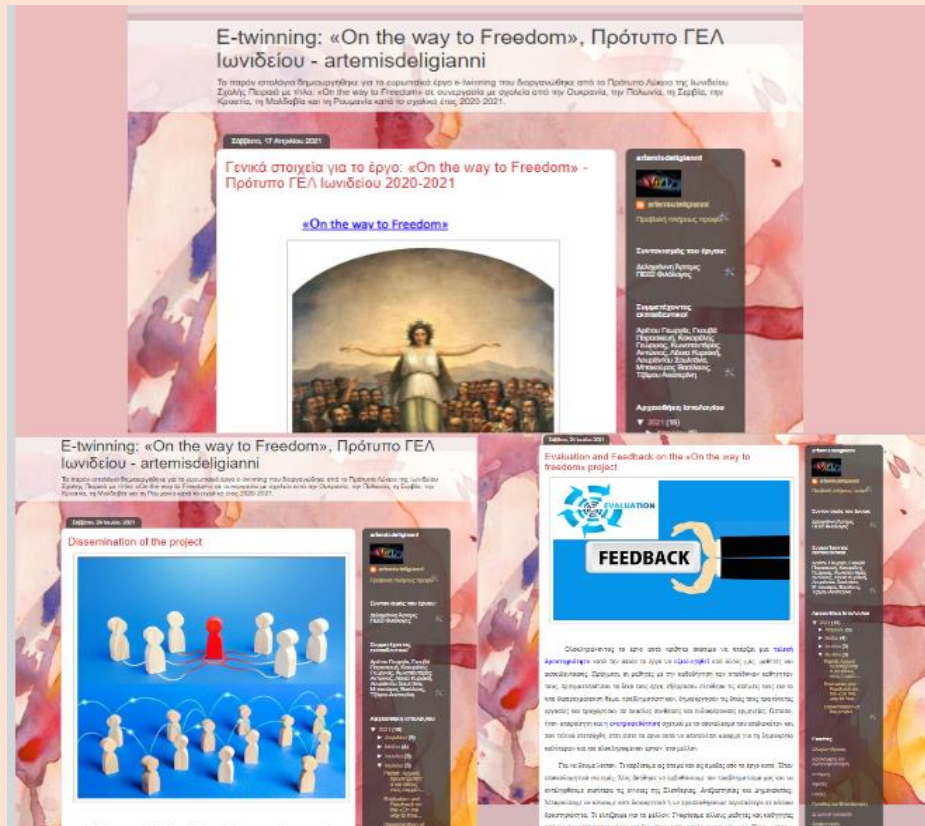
E-twinning: «On the way to Freedom», Πρότυπο ΓΕΛ Ιωνιδείου - artemisdeligianni

Το παρόν ιστολόγιο δημιουργήθηκε για το ευρωπαϊκό έργο e-twinning που διοργανώθηκε από το Πρότυπο Λύκειο της Ιωνιδείου Σχολής Πειραιά με τίτλο: «On the way to Freedom» σε συνεργασία με σχολεία από την Ουκρανία, την Πολωνία, τη Σερβία, την Κροατία, τη Μολδαβία και τη Ρουμανία κατά το σχολικό έτος 2020-2021.

Σάββατο, 17 Απριλίου 2021

Γενικά στοιχεία για το έργο: «On the way to Freedom» - Πρότυπο ΓΕΛ Ιωνιδείου 2020-2021

«On the way to Freedom»

artemisdeligianni

artemisdeligianni

Προβολή πλήρους προφίλ

Συντονισμός του έργου:

Δεληγιάννη Άρτεμις ΠΕ02 Φιλόλογος

Συμμετέχοντες εκπαιδευτικοί:

Αρέθου Γεωργία, Γκουβέ Παρασκευή, Κοκορέλης Γεώργιος, Κωνσταντάρας Αντώνιος, Λάμιου Κυριακή, Λουρίδου Σταυρούλα, Μπακαλέξης Βασίλειος, Τζίμου Αικατερίνη

Αρχειοθήκη ιστολογίου

▼ 2021 (15)

E-twinning: «On the way to Freedom», Πρότυπο ΓΕΛ Ιωνιδείου - artemisdeligianni

Σάββατο, 24 Ιουλίου 2021

Dissemination of the project

Σάββατο, 24 Ιουλίου 2021

Evaluation and Feedback on the «On the way to freedom» project

EVALUATION

FEEDBACK

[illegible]